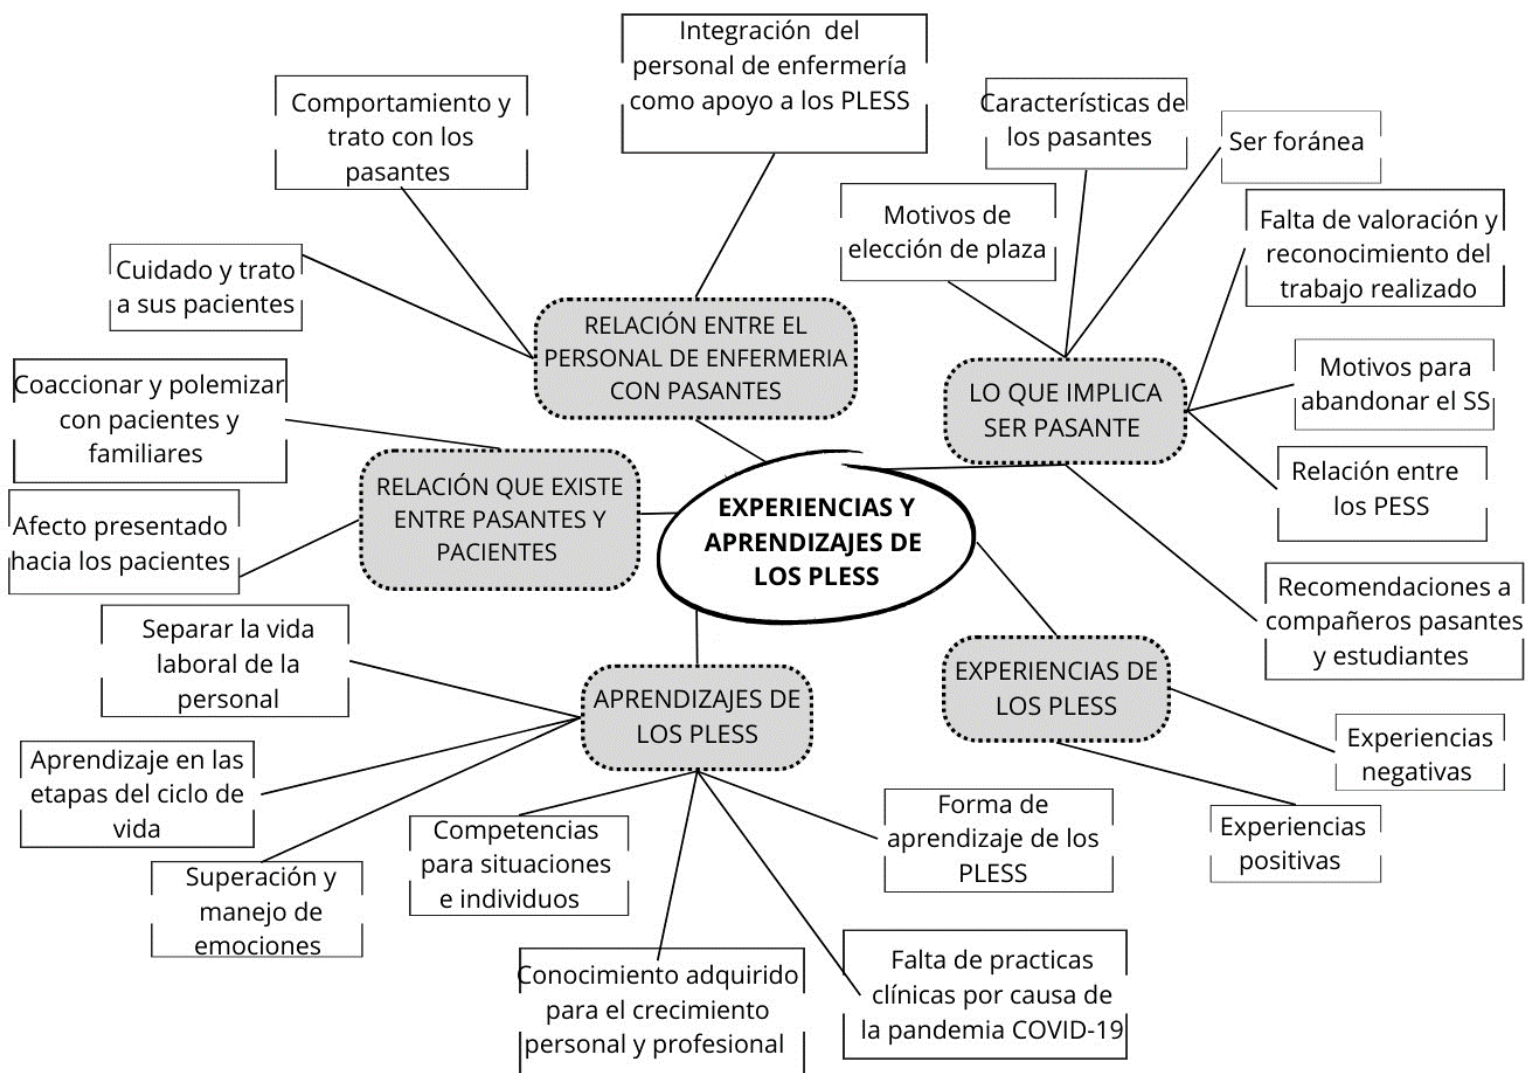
EXPERIENCIAS Y APRENDIZAJES DE LOS PLESS

RELACIÓN ENTRE EL PERSONAL DE ENFERMERIA CON PASANTES

Integración del personal de enfermería como apoyo a los PLESS

Comportamiento y trato con los pasantes

Cuidado y trato a sus pacientes

LO QUE IMPLICA SER PASANTE

Características de los pasantes

Ser foránea

Motivos de elección de plaza

Falta de valoración y reconocimiento del trabajo realizado

Motivos para abandonar el SS

Relación entre los PESS

Recomendaciones a compañeros pasantes y estudiantes

RELACIÓN QUE EXISTE ENTRE PASANTES Y PACIENTES

Coaccionar y polemizar con pacientes y familiares

Afecto presentado hacia los pacientes

EXPERIENCIAS DE LOS PLESS

Experiencias negativas

Experiencias positivas

APRENDIZAJES DE LOS PLESS

Separar la vida laboral de la personal

Aprendizaje en las etapas del ciclo de vida

Superación y manejo de emociones

Competencias para situaciones e individuos

Conocimiento adquirido para el crecimiento personal y profesional

Falta de practicas clínicas por causa de la pandemia COVID-19

Forma de aprendizaje de los PLESS